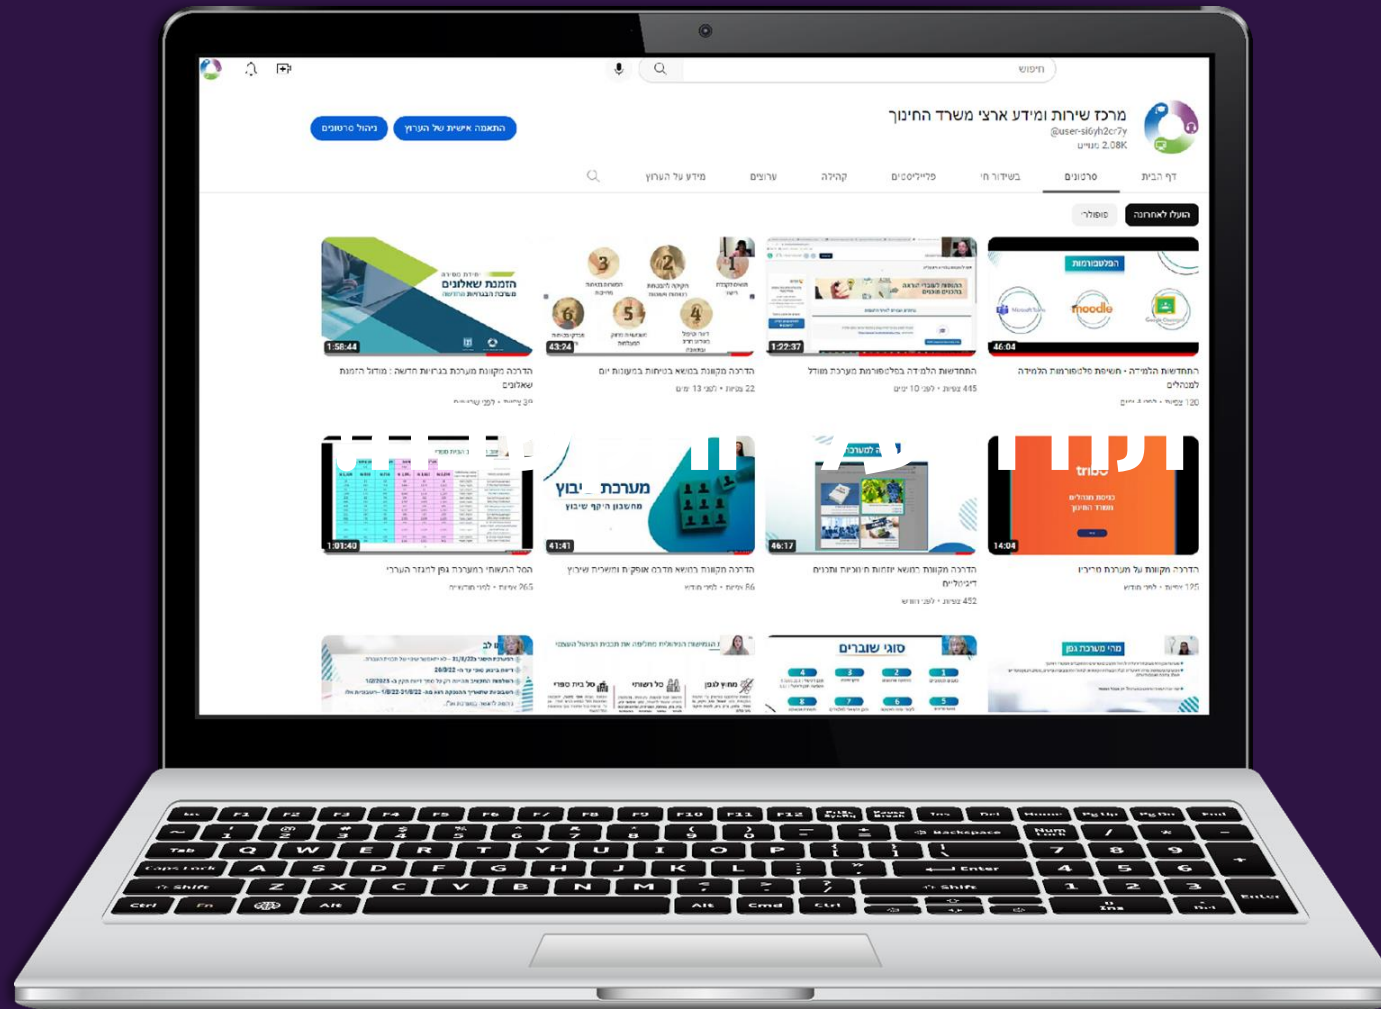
חיפוש

מרכז שירות ומידע ארצי משרד החינוך
@user-si6yh2cr7y
2.08K מנויים

התאמה אישית של הערוץ
ניהול סרטונים

דף הבית
סרטונים
בשידור חי
פלייליסטים
קהילה
ערוצים
מידע על הערוץ

הועלו לאחרונה
פופולרי

הפלטפורמות
moodle

46:04
התחדשות הלמידה - חשיפת פלטפורמות הלמידה למנהלים
120 צפיות • לפני 4 ימים

1:22:37
התחדשות הלמידה בפלטפורמת מערכת מודל
445 צפיות • לפני 10 ימים

3
2
1
6
5
4
43:24
הדרכה מקוונת בנושא בחינות במעונות יום
22 צפיות • לפני 13 ימים

הזמנת שאלונים
1:58:44
הדרכה מקוונת מערכת בגרויות חדשה : מודול הזמנת שאלונים
39 צפיות • לפני

tribe
14:04
הדרכה מקוונת על מערכת טרייב
125 צפיות • לפני חודש

46:17
הדרכה מקוונת בנושא יוזמות חינוכיות ותכניות דיגיטליות
452 צפיות • לפני חודש

מערכת יבוץ
41:41
הדרכה מקוונת בנושא מודל אופק חדש ושיבוץ
86 צפיות • לפני חודש

1:01:40
הסבר התאמה למערכת גפן לגזבר העירוני
265 צפיות • לפני חודשיים

מהי מערכת גפן
סוגי שוברים